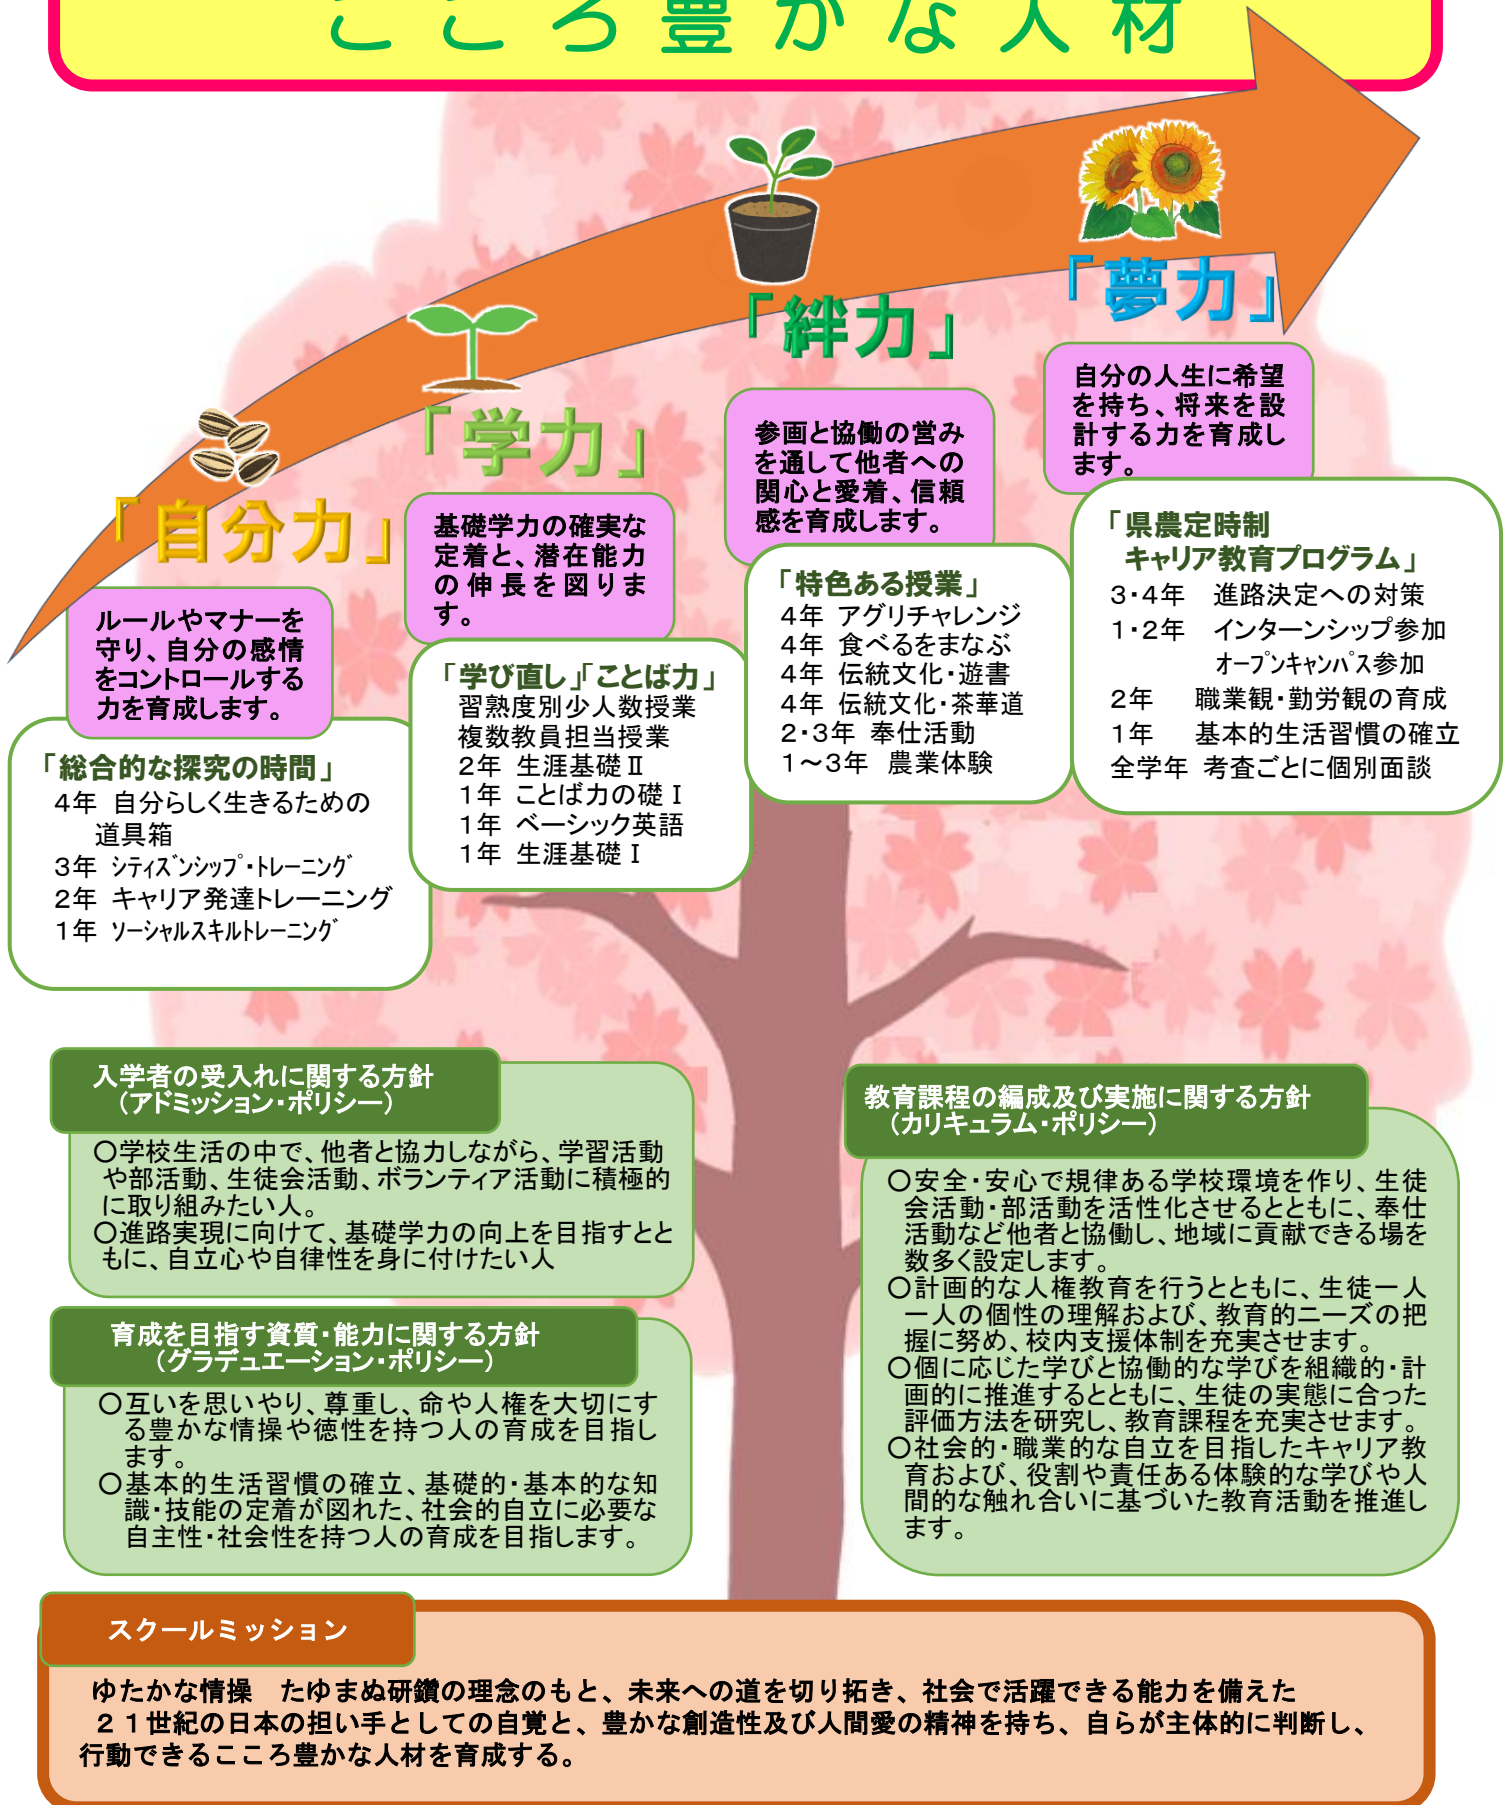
こころ豊かな人材

「自分力」

ルールやマナーを守り、自分の感情をコントロールする力を育成します。

「総合的な探究の時間」
4年 自分らしく生きるための道具箱
3年 シティズンシップ・トレーニング
2年 キャリア発達トレーニング
1年 ソーシャルスキルトレーニング

「学力」

基礎学力の確実な定着と、潜在能力の伸長を図ります。

「学び直し」「ことば力」
習熟度別少人数授業
複数教員担当授業
2年 生涯基礎Ⅱ
1年 ことば力の礎Ⅰ
1年 ベーシック英語
1年 生涯基礎Ⅰ

「絆力」

参画と協働の営みを通して他者への関心と愛着、信頼感を育成します。

「特色ある授業」
4年 アグリチャレンジ
4年 食べるをまなぶ
4年 伝統文化・遊書
4年 伝統文化・茶華道
2・3年 奉仕活動
1～3年 農業体験

「夢力」

自分の人生に希望を持ち、将来を設計する力を育成します。

「県農定時制キャリア教育プログラム」
3・4年 進路決定への対策
1・2年 インターンシップ参加
オープンキャンパス参加
2年 職業観・勤労観の育成
1年 基本的生活習慣の確立
全学年 考査ごとに個別面談

入学者の受入れに関する方針
（アドミッション・ポリシー）

○学校生活の中で、他者と協力しながら、学習活動や部活動、生徒会活動、ボランティア活動に積極的に取り組みたい人。
○進路実現に向けて、基礎学力の向上を目指すとともに、自立心や自律性を身に付けたい人

育成を目指す資質・能力に関する方針
（グラデュエーション・ポリシー）

○互いを思いやり、尊重し、命や人権を大切にする豊かな情操や徳性を持つ人の育成を目指します。
○基本的生活習慣の確立、基礎的・基本的な知識・技能の定着が図れた、社会的自立に必要な自主性・社会性を持つ人の育成を目指します。

教育課程の編成及び実施に関する方針
（カリキュラム・ポリシー）

○安全・安心で規律ある学校環境を作り、生徒会活動・部活動を活性化させるとともに、奉仕活動など他者と協働し、地域に貢献できる場を数多く設定します。
○計画的な人権教育を行うとともに、生徒一人一人の個性の理解および、教育的ニーズの把握に努め、校内支援体制を充実させます。
○個に応じた学びと協働的な学びを組織的・計画的に推進するとともに、生徒の実態に合った評価方法を研究し、教育課程を充実させます。
○社会的・職業的な自立を目指したキャリア教育および、役割や責任ある体験的な学びや人間的な触れ合いに基づいた教育活動を推進します。

スクールミッション

ゆたかな情操 たゆまぬ研鑽の理念のもと、未来への道を切り拓き、社会で活躍できる能力を備えた２１世紀の日本の担い手としての自覚と、豊かな創造性及び人間愛の精神を持ち、自らが主体的に判断し、行動できるこころ豊かな人材を育成する。